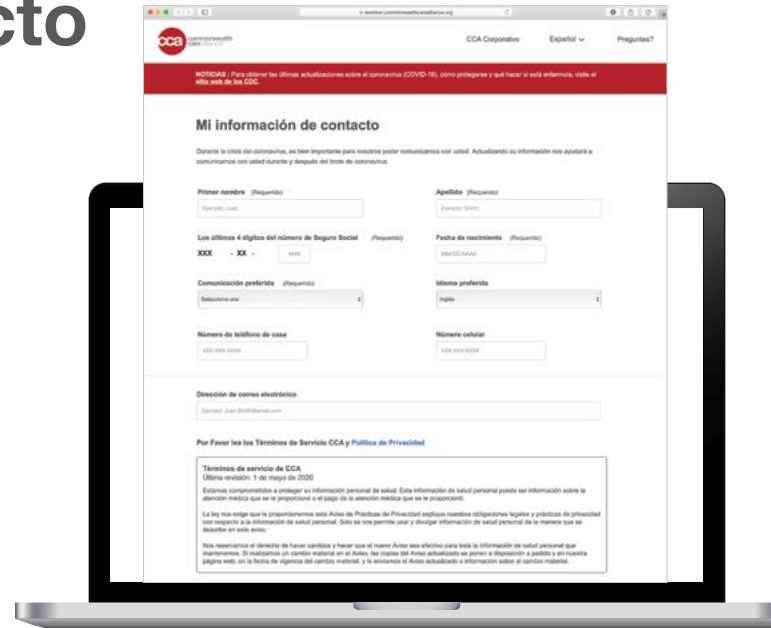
cto

cca commonwealth care alliance

CCA Corporativo Español Preguntas?

NOTICIAS : Para obtener las últimas actualizaciones sobre el coronavirus (COVID-19), cómo protegerse y qué hacer si está enfermo/a, visite el sitio web de los CDC.

Mi información de contacto

Durante la crisis del coronavirus, es bien importante para nosotros poder comunicarnos con usted. Actualizando su información nos ayudará a comunicarnos con usted durante y después del brote de coronavirus.

Primer nombre (Requerido)
Ejemplo: Juan

Apellido (Requerido)
Ejemplo: Smith

Los últimos 4 dígitos del número de Seguro Social (Requerido)
XXX - XX - XXXX

Fecha de nacimiento (Requerido)
MM/DD/AAAA

Comunicación preferida (Requerido)
Seleccione uno

Idioma preferida
Inglés

Número de teléfono de casa
XXX-XXX-XXXX

Número celular
XXX-XXX-XXXX

Dirección de correo electrónico
Ejemplo: Juan.Smith@email.com

Por Favor lea los Términos de Servicio CCA y Política de Privacidad

Términos de servicio de CCA
Última revisión: 1 de mayo de 2020

Estamos comprometidos a proteger su información personal de salud. Esta información de salud personal puede ser información sobre la atención médica que se le proporcionó o el pago de la atención médica que se le proporcionó.

La ley nos exige que le proporcionemos este Aviso de Prácticas de Privacidad explique nuestras obligaciones legales y prácticas de privacidad con respecto a la información de salud personal. Solo se nos permite usar y divulgar información de salud personal de la manera que se describe en este aviso.

Nos reservamos el derecho de hacer cambios y hacer que el nuevo Aviso sea efectivo para toda la información de salud personal que mantenemos. Si realizamos un cambio material en el Aviso, las copias del Aviso actualizado se ponen a disposición a pedido y en nuestra página web, en la fecha de vigencia del cambio material, y le enviamos el Aviso actualizado o información sobre el cambio material.